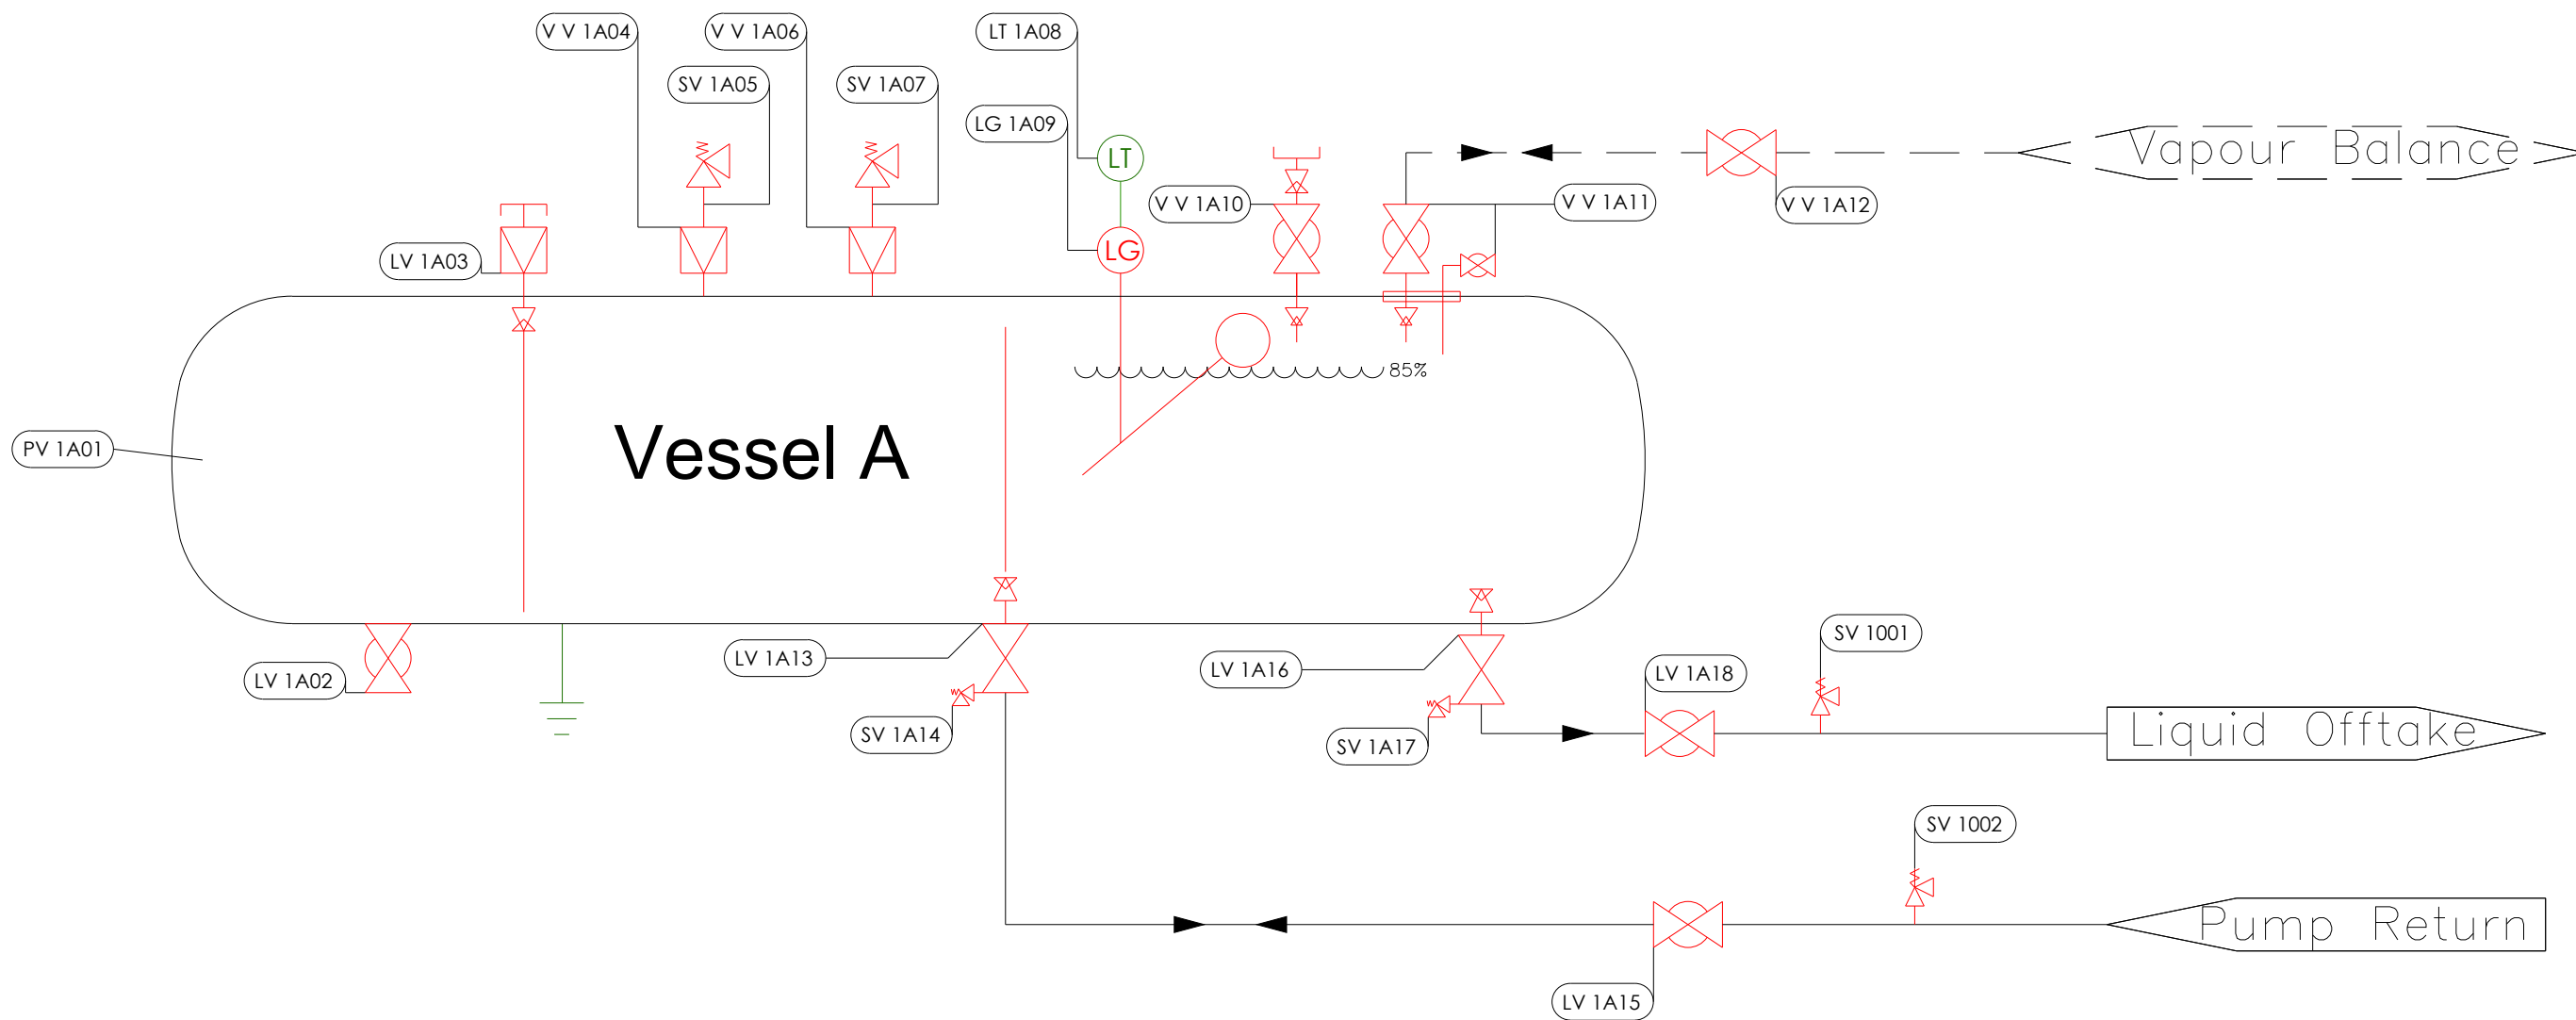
V V 1A04
V V 1A06
LT 1A08
SV 1A05
SV 1A07
LG 1A09
LT
Vapour Balance
V V 1A10
V V 1A11
V V 1A12
LG
LV 1A03
85%
PV 1A01
Vessel A
LV 1A13
LV 1A16
SV 1001
LV 1A02
LV 1A18
SV 1A14
SV 1A17
Liquid Offtake
SV 1002
Pump Return
LV 1A15